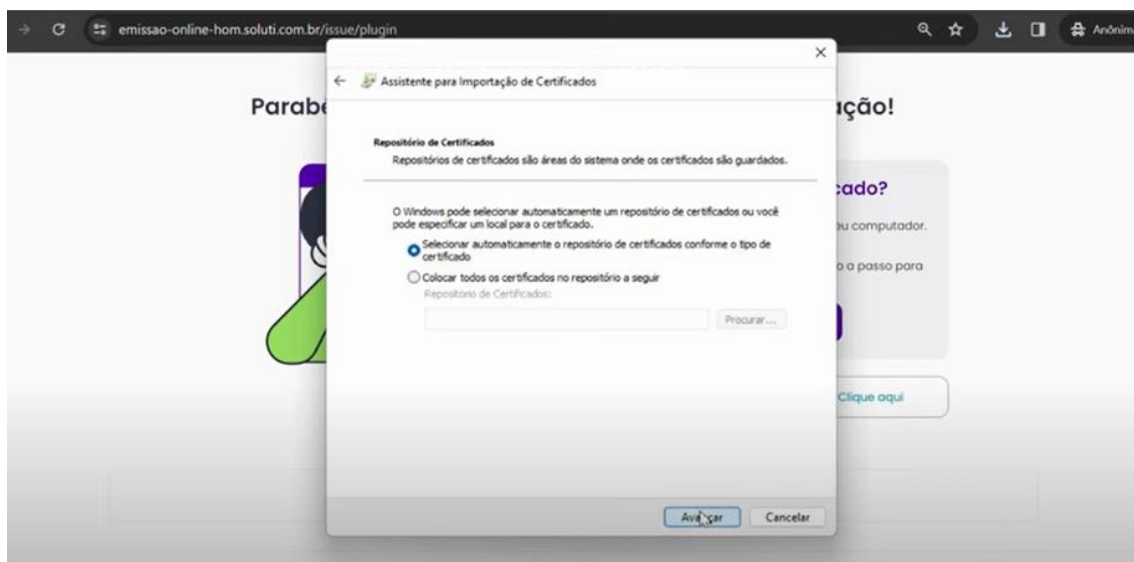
emissao-online-hom.soluti.com.br/issue/plugin

Anônim

Parabe

ução!

cado?

ou computador.

o a passo para

Clique aqui

Assistente para Importação de Certificados

Repositório de Certificados

Repositórios de certificados são áreas do sistema onde os certificados são guardados.

O Windows pode selecionar automaticamente um repositório de certificados ou você pode especificar um local para o certificado.

Selecionar automaticamente o repositório de certificados conforme o tipo de certificado

Colocar todos os certificados no repositório a seguir

Repositório de Certificados:

Procurar...

Avançar

Cancelar